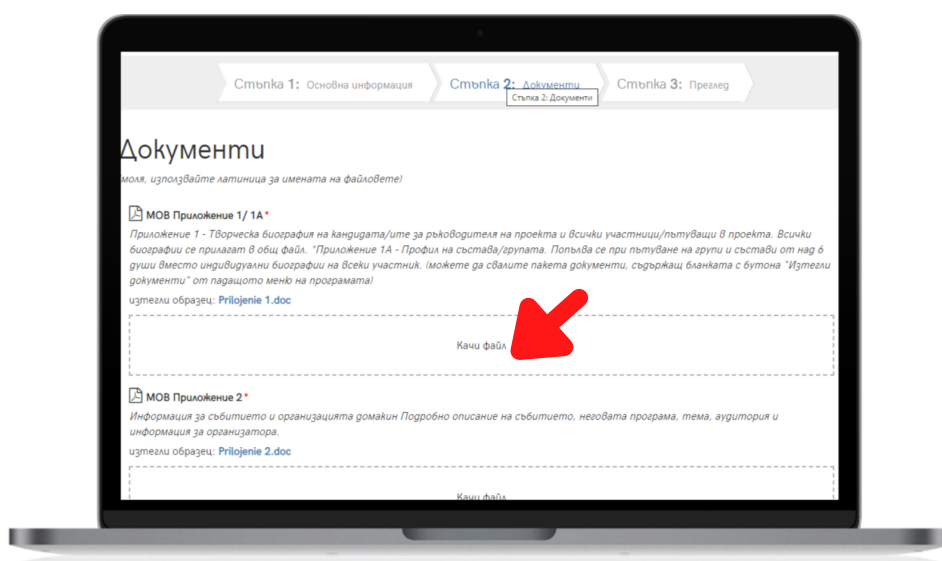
Стъпка 1: Основна информация

Стъпка 2: Документи

Стъпка 2: Документи

Стъпка 3: Преглед

Документи

(моля, използвайте латиница за имената на файловете)

МОВ Приложение 1/ 1А*

Приложение 1 - Творческа биография на кандидата/ите за ръководителя на проекта и всички участници/пътуващи в проекта. Всички биографии се прилагат в общ файл. "Приложение 1А - Профил на състава/групата. Попълва се при пътуване на групи и състави от над 6 души вместо индивидуални биографии на всеки участник. (можете да свалите пакета документи, съдържащ бланката с бутона "Изтегли документи" от падащото меню на програмата)

изтегли образец: Prilojenie 1.doc

Качи файл

МОВ Приложение 2*

Информация за събитието и организацията домакин Подробно описание на събитието, неговата програма, тема, аудитория и информация за организатора.

изтегли образец: Prilojenie 2.doc

Качи файл